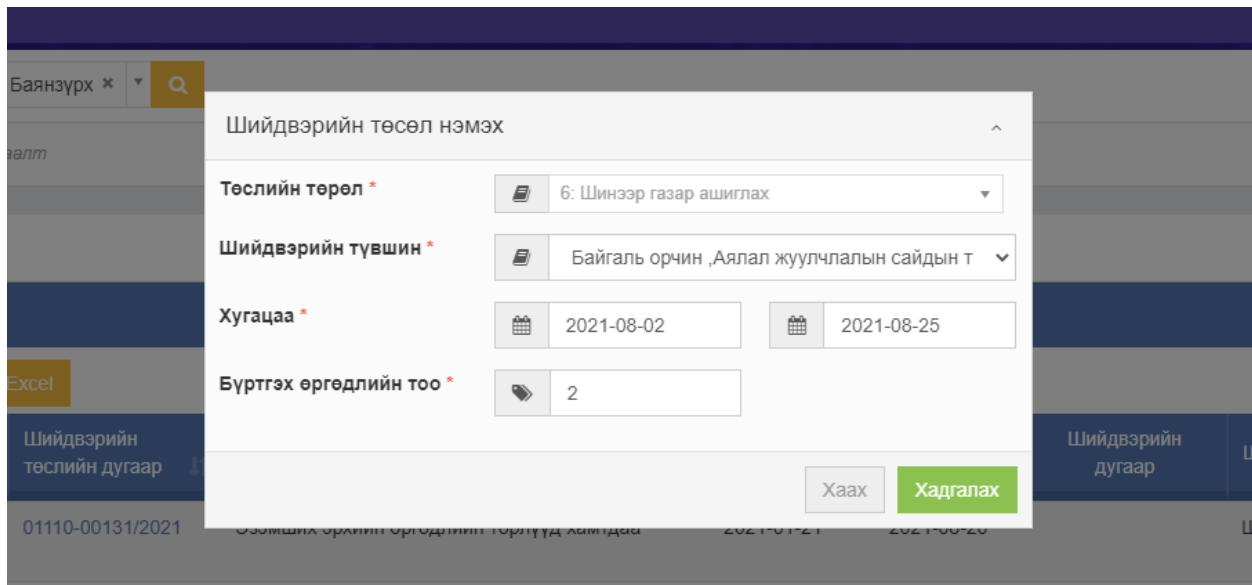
Баянзүрх ×

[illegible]алт

Excel

Шийдвэрийн төслийн дугаар

01110-00131/2021

Шийдвэрийн дугаар

Шийдвэрийн төсөл нэмэх

Төслийн төрөл *
6: Шинээр газар ашиглах

Шийдвэрийн түвшин *
Байгаль орчин ,Аялал жуулчлалын сайдын т

Хугацаа *
2021-08-02
2021-08-25

Бүртгэх өргөдлийн тоо *
2

Хаах
Хадгалах